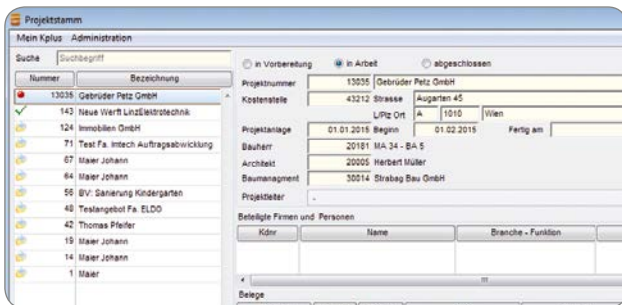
Projektstamm

Mein Kplus Administration

Suche Suchbegriff

| Nummer | Bezeichnung |
|---|---|
| 13035 | Gebrüder Petz GmbH |
| 143 | Neue Werft LinzElektrotechnik |
| 124 | Immobilien GmbH |
| 71 | Test Fa. Imtech Auftragsabwicklung |
| 67 | Maier Johann |
| 64 | Maier Johann |
| 56 | BV: Sanierung Kindergarten |
| 48 | Testangebot Fa. ELDO |
| 42 | Thomas Pfeifer |
| 19 | Maier Johann |
| 14 | Maier Johann |
| 1 | Maier |

in Vorbereitung in Arbeit abgeschlossen

Projektnummer 13035 Gebrüder Petz GmbH

Kostenstelle 43212 Strasse Augarten 45

L/Plz Ort A 1010 Wien

Projektanlage 01.01.2015 Beginn 01.02.2015 Fertig am

Bauherr 20181 MA 34 - BA 5

Architekt 20005 Herbert Müller

Baumanagment 30014 Strabag Bau GmbH

Projektleiter

Beteiligte Firmen und Personen

| Kdnr | Name | Branche - Funktion |
|---|---|---|

Belege